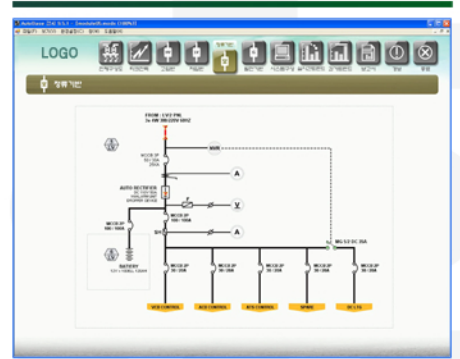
LOGO

FROM : LV2 PNL
3φ 4W 380/220V 60HZ

MCCB 3P
50 / 30A

AUTO RECTIFIER

MCCB 2P
100 / 100A

MCCB 2P
100 / 60A

BATTERY

MCCB 2P
30 / 20A

MCCB 2P
30 / 20A

MCCB 2P
30 / 20A

MCCB 2P
30 / 20A

MCCB 2P
30 / 20A

A

A

V

A

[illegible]

SPARE